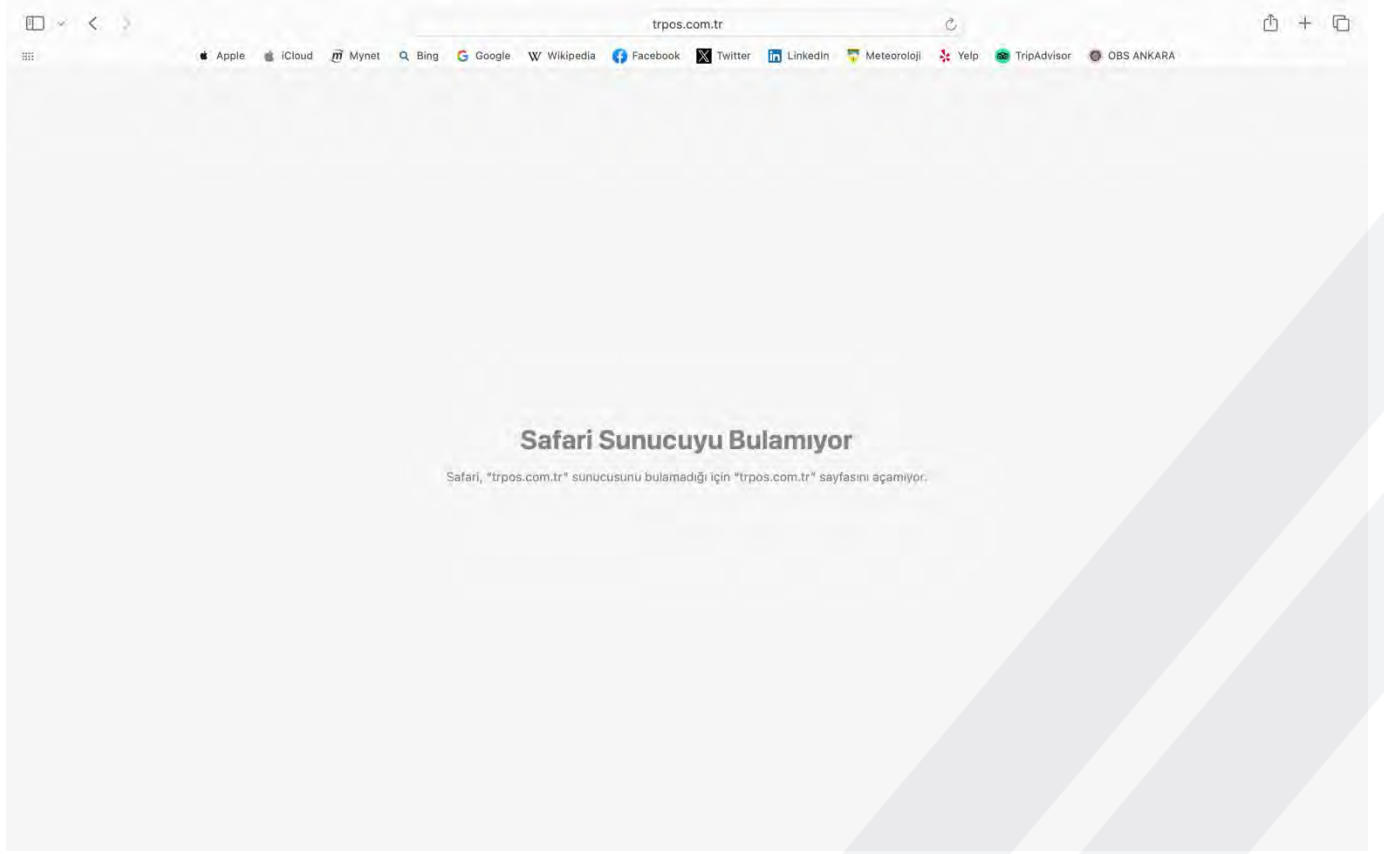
trpos.com.tr

Apple iCloud Mynet Bing Google Wikipedia Facebook Twitter LinkedIn Meteoroloji Yelp TripAdvisor OBS ANKARA

Safari Sunucuyu Bulamıyor

Safari, "trpos.com.tr" sunucusunu bulamadığı için "trpos.com.tr" sayfasını açamıyor.